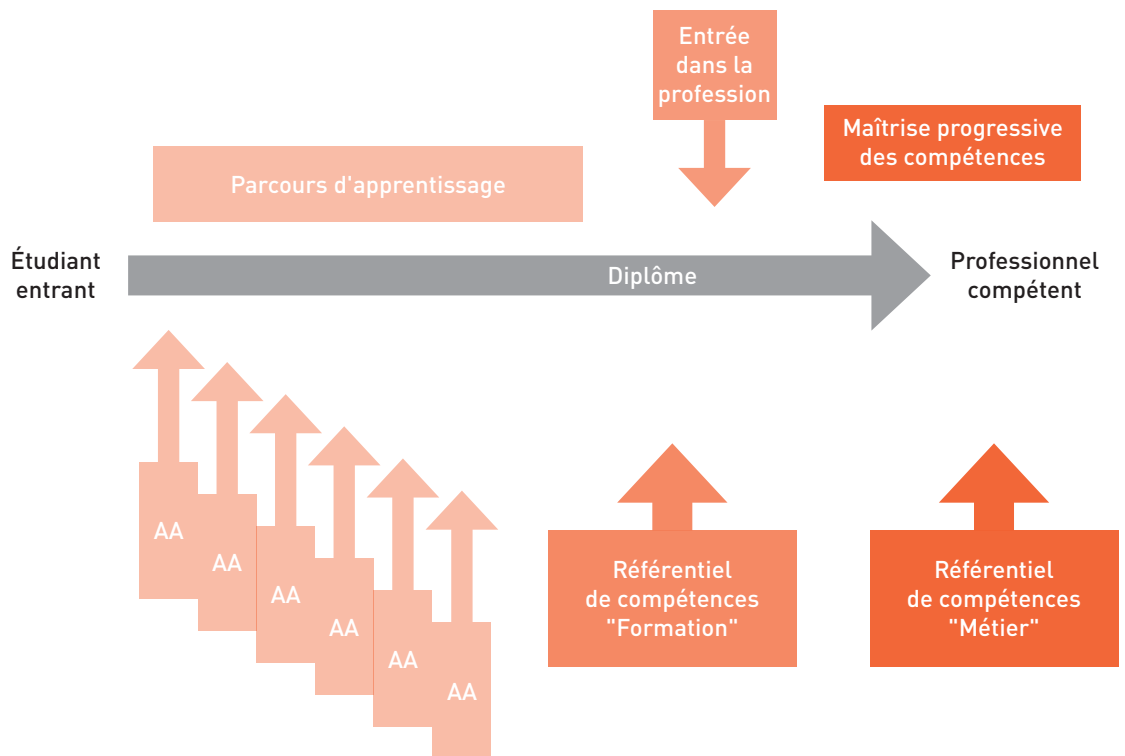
Entrée dans la profession

Maîtrise progressive des compétences

Parcours d'apprentissage

Étudiant entrant

Diplôme

Professionnel compétent

AA

AA

AA

AA

AA

AA

Référentiel de compétences "Formation"

Référentiel de compétences "Métier"